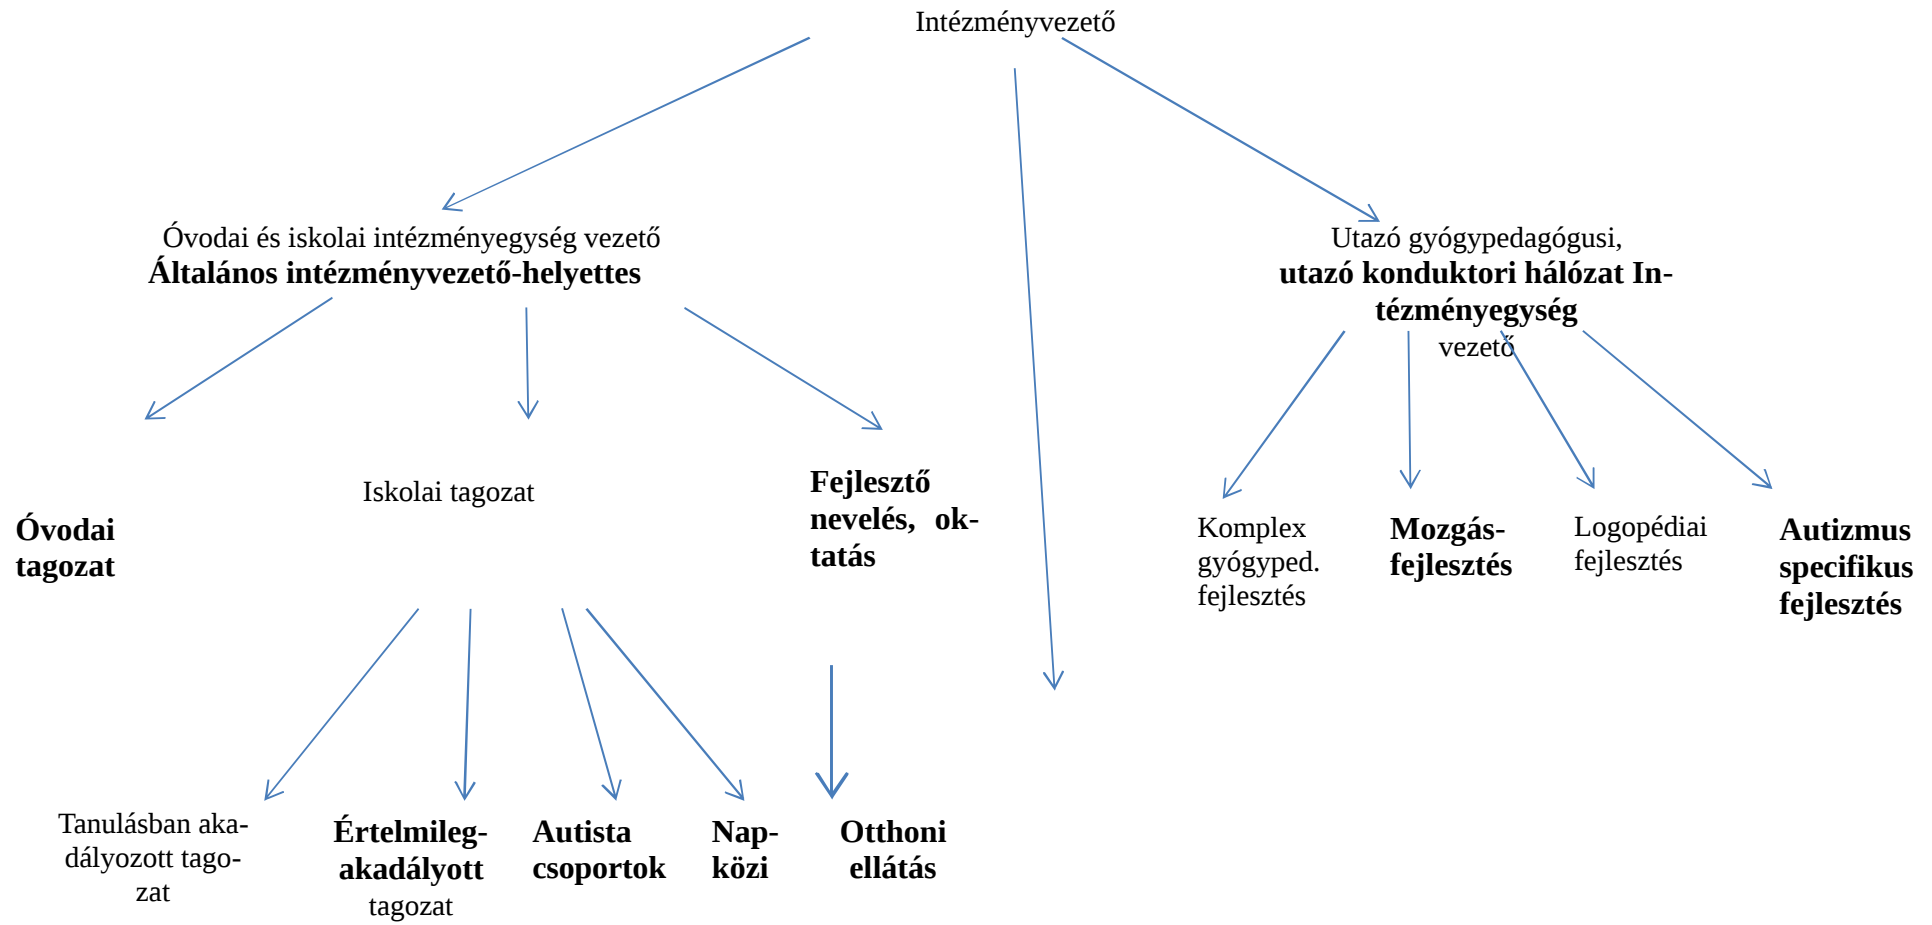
Intézményvezető

Óvodai és iskolai intézményegység vezető
**Általános intézményvezető-helyettes**

Utazó gyógypedagógusi,
**utazó konduktori hálózat Intézményegység**
vezető

**Óvodai tagozat**

Iskolai tagozat

**Fejlesztő nevelés, oktatás**

Komplex gyógyped. fejlesztés

**Mozgásfejlesztés**

Logopédiai fejlesztés

**Autizmus specifikus fejlesztés**

Tanulásban akadályozott tagozat

**Értelmileg-akadályott** tagozat

**Autista csoportok**

**Napközi**

**Otthoni ellátás**